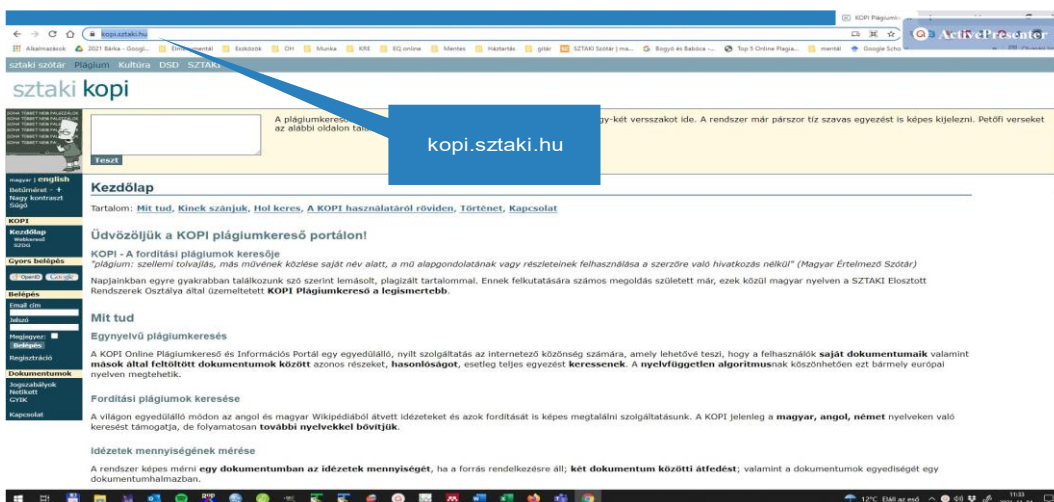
KOPI Plágium
kopi.sztaki.hu
ActivePresenter
Alkalmazások 2021 Bárka - Googl... Elmeleti Eszközök OH Munka KRE EQ online Mentes Háztartás gitár SZTAKI Szótár | ma... Bogyó és Babóca - ... Top 5 Online Plagia... mentál Google Scho

sztaki szótár Plágium Kultúra DSD SZTAKI

sztaki kopi

magyar | english
Betűméret - +
Nagy kontraszt
Súgó
KOPI
Kezdőlap
Webkereső
Szótő
Gyors belépés
OpenID Google
Belépés
Email cím
Jelszó
Megjegyez
Belépés
Regisztráció
Dokumentumok
Jogszabályok
Netikett
GYIK
Kapcsolat

A plágiumkereső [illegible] egy-két versszakot ide. A rendszer már pár tíz szavas egyezést is képes kijelezni. Petőfi verseket az alábbi oldalon tal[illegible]

Teszt

kopi.sztaki.hu

Kezdőlap

Tartalom: Mit tud, Kinek szánjuk, Hol keres, A KOPI használatáról röviden, Történet, Kapcsolat

Üdvözöljük a KOPI plágiumkereső portálon!

KOPI - A fordítási plágiumok keresője
"plágium: szellemi tolvajlás, más művének közlése saját név alatt, a mű alapgondolatának vagy részleteinek felhasználása a szerzőre való hivatkozás nélkül" (Magyar Értelmező Szótár)

Napjainkban egyre gyakrabban találkozunk szó szerint lemásolt, plagizált tartalommal. Ennek felkutatására számos megoldás született már, ezek közül magyar nyelven a SZTAKI Elosztott Rendszerek Osztálya által üzemeltetett KOPI Plágiumkereső a legismertebb.

Mit tud

Egynyelvű plágiumkeresés

A KOPI Online Plágiumkereső és Információs Portál egy egyedülálló, nyílt szolgáltatás az internetező közönség számára, amely lehetővé teszi, hogy a felhasználók saját dokumentumaik valamint mások által feltöltött dokumentumok között azonos részeket, hasonlóságot, esetleg teljes egyezést keressenek. A nyelvfüggetlen algoritmusnak köszönhetően ezt bármely európai nyelven megtehetik.

Fordítási plágiumok keresése

A világon egyedülálló módon az angol és magyar Wikipédiából átvett idézeteket és azok fordítását is képes megtalálni szolgáltatásunk. A KOPI jelenleg a magyar, angol, német nyelveken való keresést támogatja, de folyamatosan további nyelvekkel bővítjük.

Idézetek mennyiségének mérése

A rendszer képes mérni egy dokumentumban az idézetek mennyiségét, ha a forrás rendelkezésre áll; két dokumentum közötti átfedést; valamint a dokumentumok egyediségét egy dokumentumhalmazban.

12°C Eláll az eső 11:33